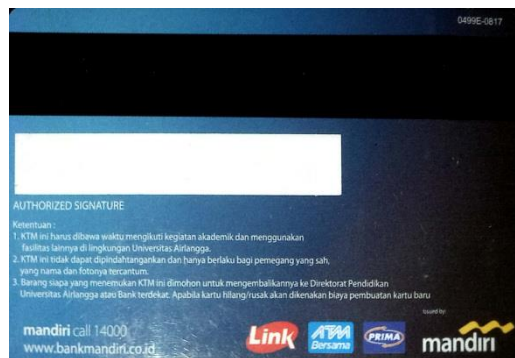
0499E-0817

AUTHORIZED SIGNATURE

Ketentuan :
1. KTM ini harus dibawa waktu mengikuti kegiatan akademik dan menggunakan fasilitas lainnya di lingkungan Universitas Airlangga.
2. KTM ini tidak dapat dipindahtangankan dan hanya berlaku bagi pemegang yang sah, yang nama dan fotonya tercantum.
3. Barang siapa yang menemukan KTM ini dimohon untuk mengembalikannya ke Direktorat Pendidikan Universitas Airlangga atau Bank terdekat. Apabila kartu hilang/rusak akan dikenakan biaya pembuatan kartu baru

mandiri call 14000
www.bankmandiri.co.id

Link

ATM Bersama

PRIMA

issued by:
mandiri